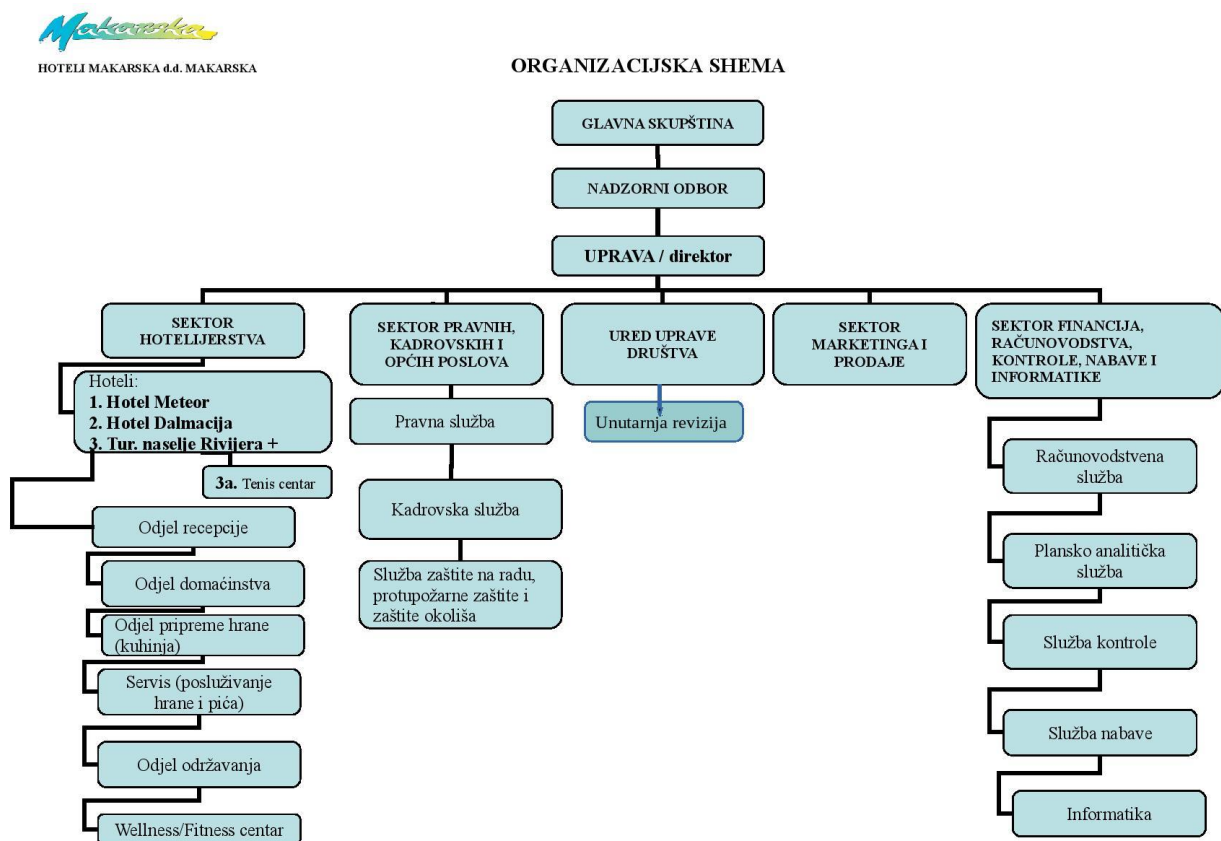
Makarska

HOTELI MAKARSKA d.d. MAKARSKA

ORGANIZACIJSKA SHEMA

GLAVNA SKUPŠTINA

NADZORNI ODBOR

UPRAVA / direktor

SEKTOR HOTELIJERSTVA

Hoteli:
1. Hotel Meteor
2. Hotel Dalmacija
3. Tur. naselje Rivijera +

3a. Tenis centar

Odjel recepcije

Odjel domaćinstva

Odjel pripreme hrane (kuhinja)

Servis (posluživanje hrane i pića)

Odjel održavanja

Wellness/Fitness centar

SEKTOR PRAVNIH, KADROVSKIH I OPĆIH POSLOVA

Pravna služba

Kadrovska služba

Služba zaštite na radu, protupožarne zaštite i zaštite okoliša

URED UPRAVE DRUŠTVA

Unutarnja revizija

SEKTOR MARKETINGA I PRODAJE

SEKTOR FINANCIJA, RAČUNOVODSTVA, KONTROLE, NABAVE I INFORMATIKE

Računovodstvena služba

Plansko analitička služba

Služba kontrole

Služba nabave

Informatika